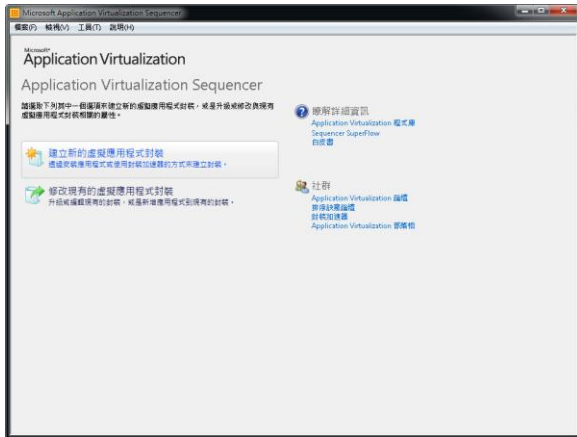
Microsoft Application Virtualization Sequencer

檔案(F) 檢視(V) 工具(T) 說明(H)

Microsoft
Application Virtualization

Application Virtualization Sequencer

請選取下列其中一個選項來建立新的虛擬應用程式封裝，或是升級或修改現有虛擬應用程式封裝的屬性。

建立新的虛擬應用程式封裝
透過安裝應用程式或使用封裝加速器的方式來建立封裝。

修改現有的虛擬應用程式封裝
升級或編輯現有的封裝，或是新增應用程式到現有的封裝。

瞭解詳細資訊
Application Virtualization 程式庫
Sequencer SuperFlow
白皮書

社群
Application Virtualization 論壇
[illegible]論壇
封裝加速器
Application Virtualization 部落格